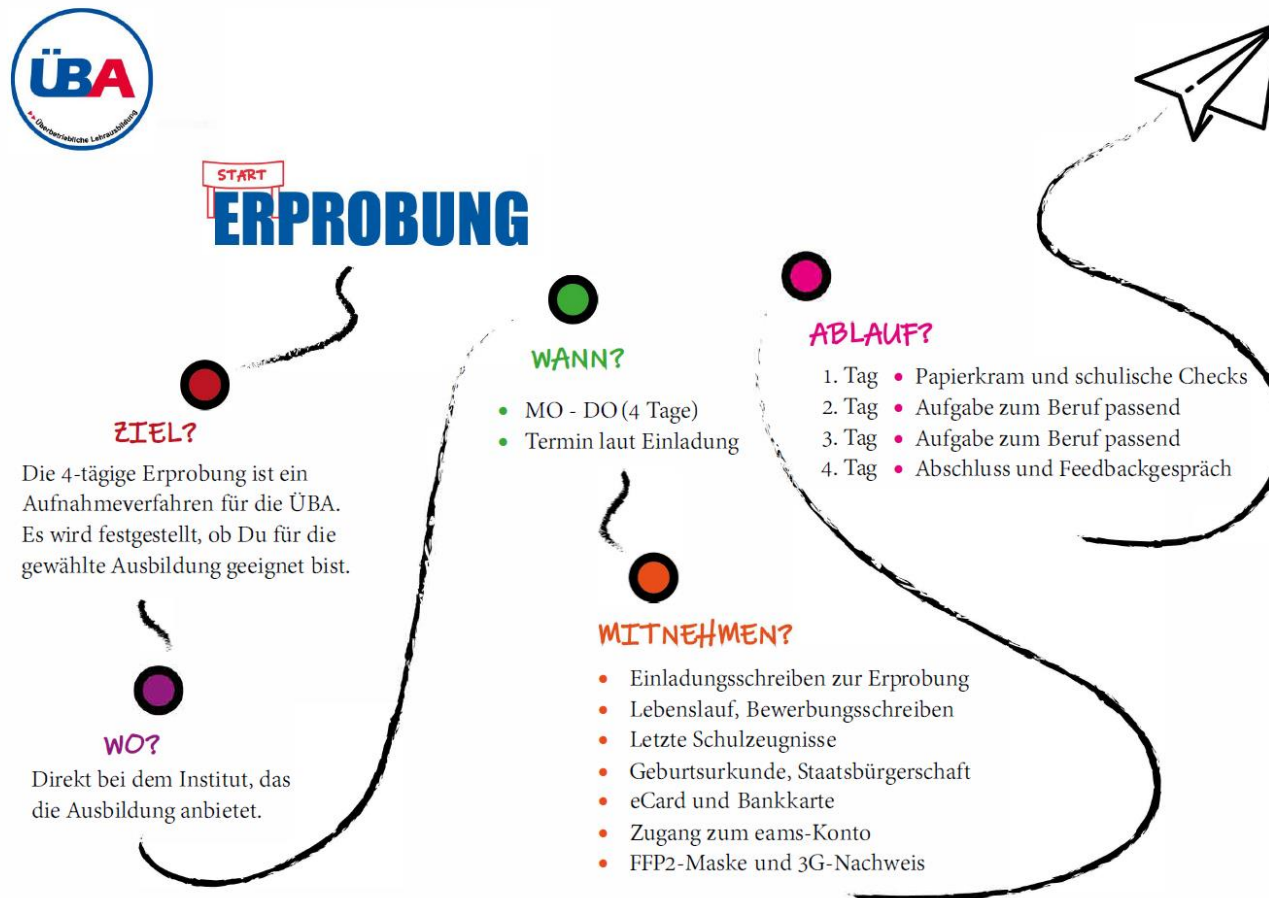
ÜBA
Überbetriebliche Lehrausbildung

START
ERPROBUNG

ZIEL?
Die 4-tägige Erprobung ist ein Aufnahmeverfahren für die ÜBA. Es wird festgestellt, ob Du für die gewählte Ausbildung geeignet bist.

WO?
Direkt bei dem Institut, das die Ausbildung anbietet.

WANN?
- MO - DO (4 Tage)
- Termin laut Einladung

MITNEHMEN?
- Einladungsschreiben zur Erprobung
- Lebenslauf, Bewerbungsschreiben
- Letzte Schulzeugnisse
- Geburtsurkunde, Staatsbürgerschaft
- eCard und Bankkarte
- Zugang zum eams-Konto
- FFP2-Maske und 3G-Nachweis

ABLAUF?
1. Tag • Papierkram und schulische Checks
2. Tag • Aufgabe zum Beruf passend
3. Tag • Aufgabe zum Beruf passend
4. Tag • Abschluss und Feedbackgespräch